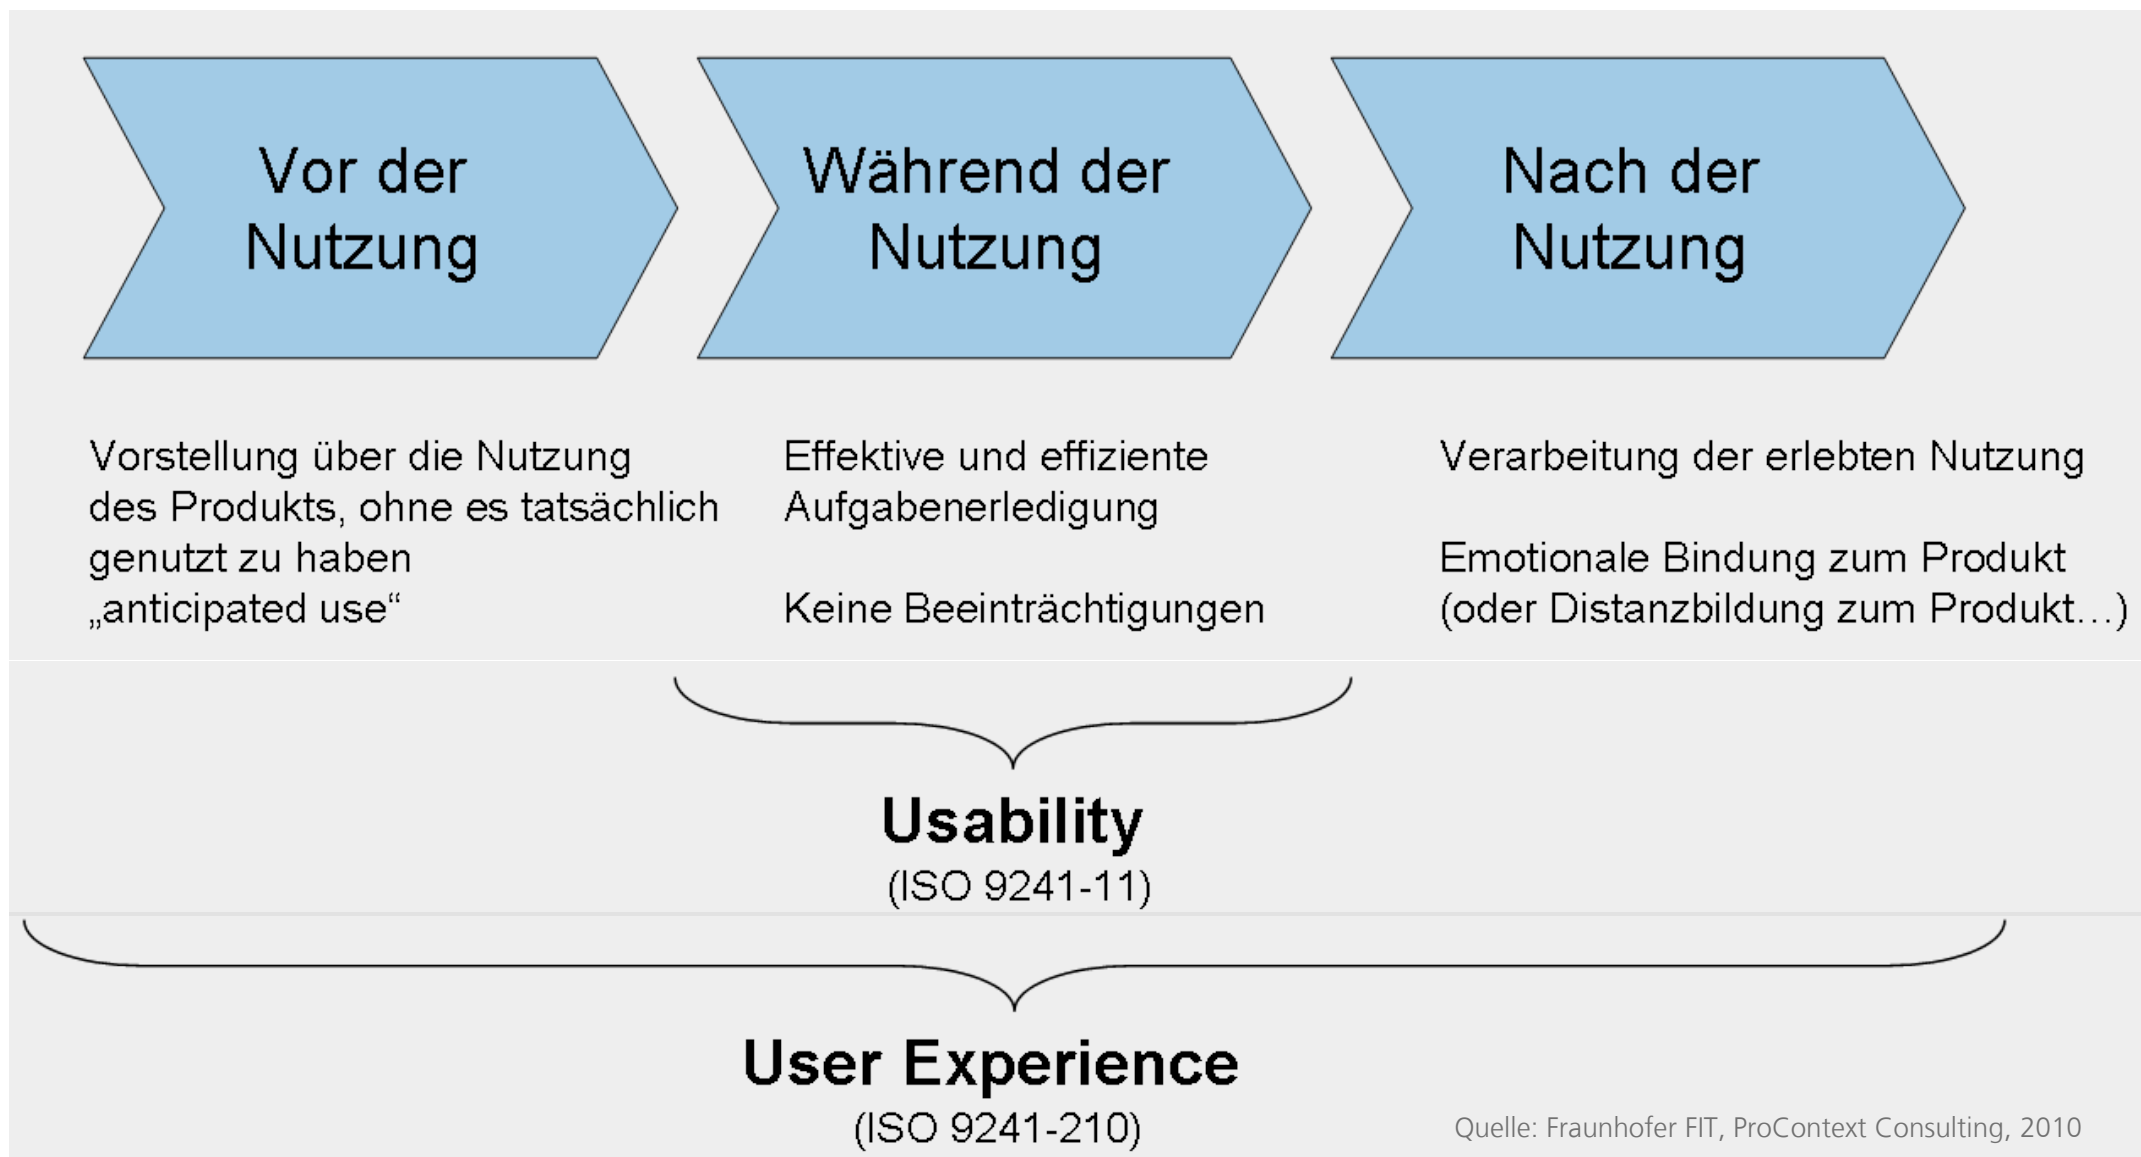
Vor der Nutzung

Während der Nutzung

Nach der Nutzung

Vorstellung über die Nutzung des Produkts, ohne es tatsächlich genutzt zu haben
„anticipated use“

Effektive und effiziente Aufgabenerledigung

Keine Beeinträchtigungen

Verarbeitung der erlebten Nutzung

Emotionale Bindung zum Produkt (oder Distanzbildung zum Produkt…)

Usability
(ISO 9241-11)

User Experience
(ISO 9241-210)

Quelle: Fraunhofer FIT, ProContext Consulting, 2010